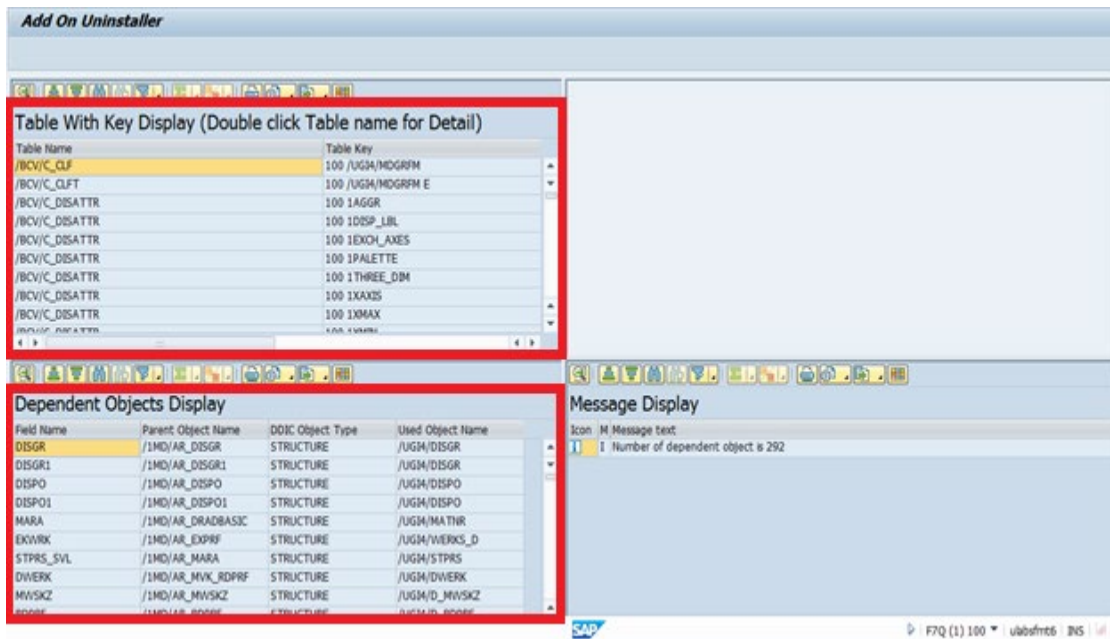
Add On Uninstaller

Table With Key Display (Double click Table name for Detail)

| Table Name | Table Key |
|---|---|
| /BCV/C_CLF | 100 /UGI4/MDGRFM |
| /BCV/C_CLFT | 100 /UGI4/MDGRFM E |
| /BCV/C_DISATTR | 100 1AGGR |
| /BCV/C_DISATTR | 100 1DISP_LBL |
| /BCV/C_DISATTR | 100 1EXCH_AXES |
| /BCV/C_DISATTR | 100 1PALETTE |
| /BCV/C_DISATTR | 100 1THREE_DIM |
| /BCV/C_DISATTR | 100 1XAXIS |
| /BCV/C_DISATTR | 100 1XMAX |
| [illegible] | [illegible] |

Dependent Objects Display

| Field Name | Parent Object Name | DDIC Object Type | Used Object Name |
|---|---|---|---|
| DISGR | /1MD/AR_DISGR | STRUCTURE | /UGI4/DISGR |
| DISGR1 | /1MD/AR_DISGR1 | STRUCTURE | /UGI4/DISGR |
| DISPO | /1MD/AR_DISPO | STRUCTURE | /UGI4/DISPO |
| DISPO1 | /1MD/AR_DISPO1 | STRUCTURE | /UGI4/DISPO |
| MARA | /1MD/AR_DRADBASIC | STRUCTURE | /UGI4/MATNR |
| EKWRK | /1MD/AR_EXPRF | STRUCTURE | /UGI4/WERKS_D |
| STPRS_SVL | /1MD/AR_MARA | STRUCTURE | /UGI4/STPRS |
| DWERK | /1MD/AR_MVK_RDPRF | STRUCTURE | /UGI4/DWERK |
| MWSKZ | /1MD/AR_MWSKZ | STRUCTURE | /UGI4/D_MWSKZ |
| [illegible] | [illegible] | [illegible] | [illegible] |

Message Display

| Icon | M | Message text |
|---|---|---|
| | I | Number of dependent object is 292 |

SAP

F7Q (1) 100 | ulabsfmt6 | INS